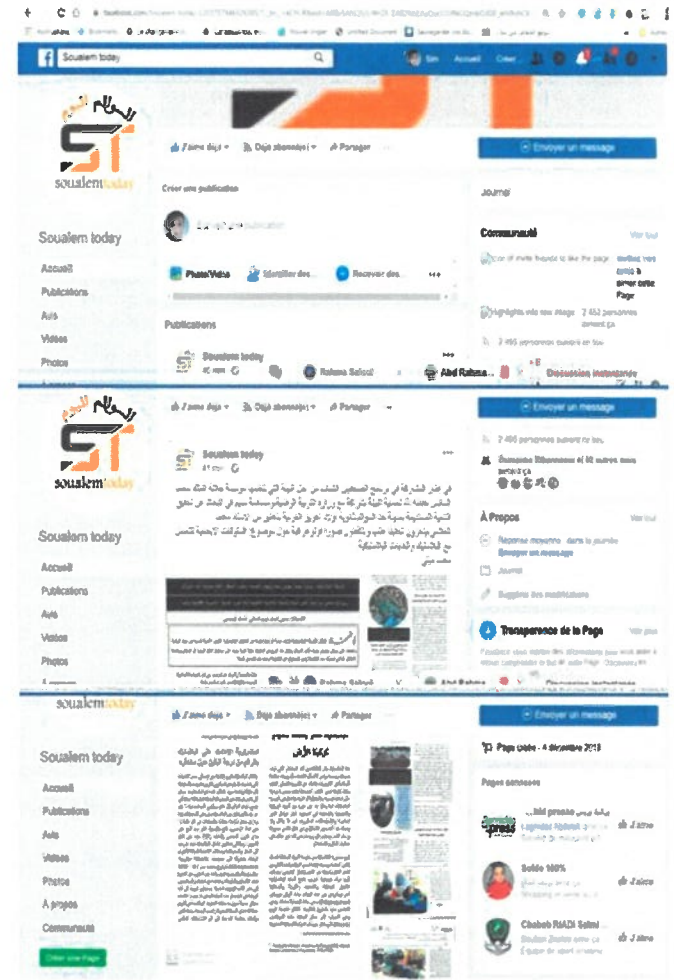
Soualem today

Soualem today

Accueil
Publications
Avis
Vidéos
Photos

J'aime déjà · Déjà abonné(e) · Partager

Envoyer un message

Créer une publication

Journal

Communauté · Voir tout

Photo/Vidéo · Identifier des... · Recevoir des...

Publications

Soualem today

2 452 personnes aiment ça

2 495 personnes suivent ça

Discussion instantanée

Soualem today

J'aime déjà · Déjà abonné(e) · Partager

Envoyer un message

2 495 personnes suivent ça

À Propos · Voir tout

Envoyer un message

Journal

Suggérer des modifications

Transparence de la Page · Voir plus

Soualem today

Accueil
Publications
Avis
Vidéos
Photos
À propos
Communauté

Créer une Page

soualem today

J'aime déjà · Déjà abonné(e) · Partager

Envoyer un message

Page créée - 4 décembre 2018

Pages aimées

J'aime

Solde 100%
J'aime

Chabab RIADI Salmi
J'aime